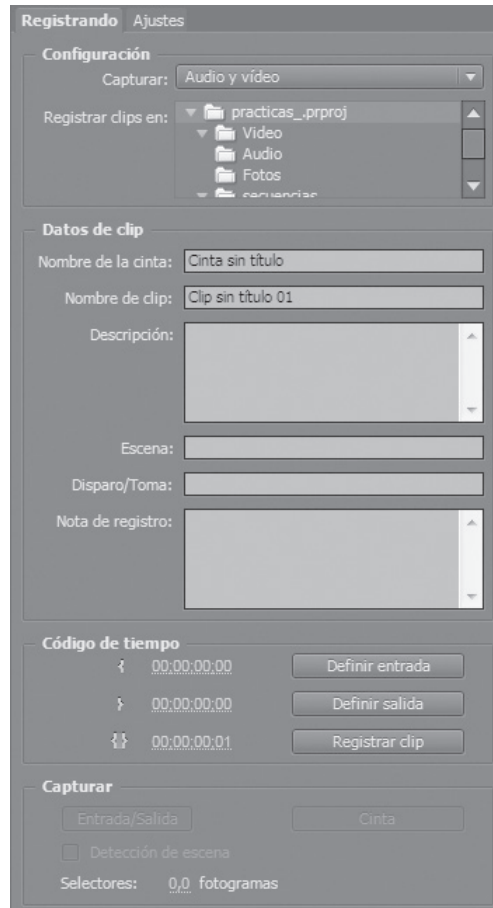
Registrando Ajustes

Configuración

Capturar: Audio y vídeo

Registrar clips en: practicas_.prproj
Video
Audio
Fotos
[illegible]

Datos de clip

Nombre de la cinta: Cinta sin título

Nombre de clip: Clip sin título 01

Descripción:

Escena:

Disparo/Toma:

Nota de registro:

Código de tiempo

00;00;00;00 Definir entrada

00;00;00;00 Definir salida

00;00;00;01 Registrar clip

Capturar

Entrada/Salida Cinta

Detección de escena

Selectores: 0,0 fotogramas